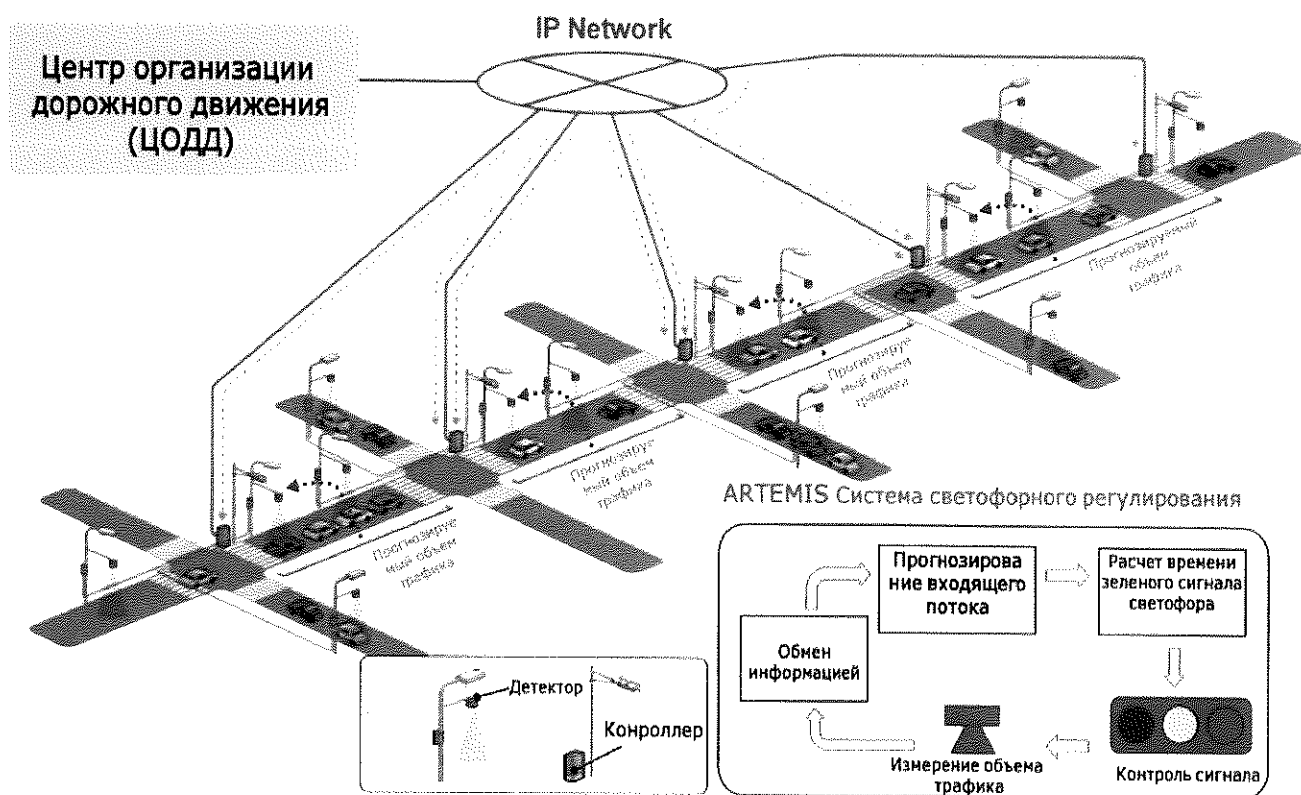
IP Network

Центр организации дорожного движения (ЦОДД)

Прогнозируемый объем трафика

Прогнозируемый объем трафика

Прогнозируемый объем трафика

Прогнозируемый объем трафика

ARTEMIS Система светофорного регулирования

Прогнозирование входящего потока

Расчет времени зеленого сигнала светофора

Обмен информацией

Измерение объема трафика

Контроль сигнала

Детектор

Конроллер